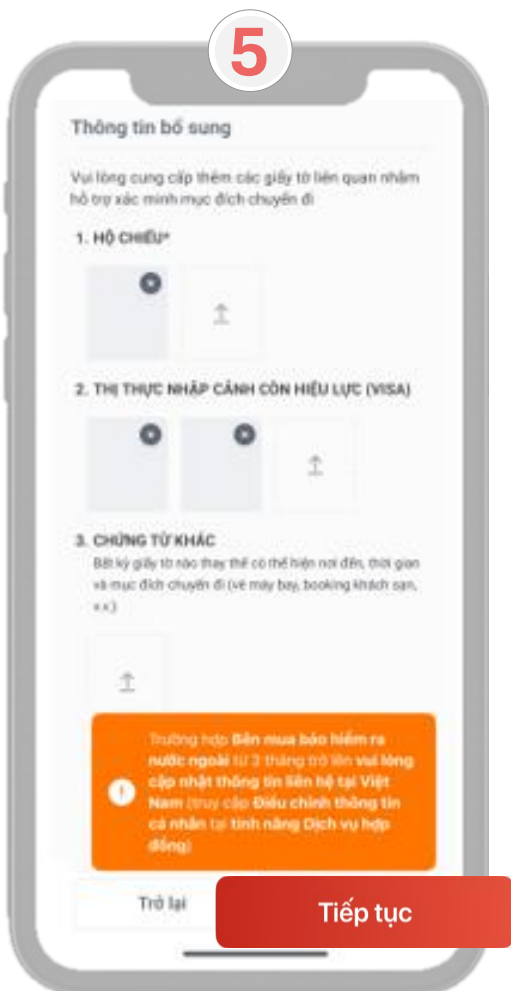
5

Thông tin bổ sung

Vui lòng cung cấp thêm các giấy tờ liên quan nhằm hỗ trợ xác minh mục đích chuyến đi

1. HỘ CHIẾU*

2. THỊ THỰC NHẬP CẢNH CÒN HIỆU LỰC (VISA)

3. CHỨNG TỪ KHÁC

Bất kỳ giấy tờ nào thay thế có thể hiện nơi đến, thời gian và mục đích chuyến đi (vé máy bay, booking khách sạn, v.v.)

Trường hợp Bên mua bảo hiểm ra nước ngoài từ 3 tháng trở lên vui lòng cập nhật thông tin liên hệ tại Việt Nam (truy cập Điều chỉnh thông tin cá nhân tại tính năng Dịch vụ hợp đồng)

Trở lại

Tiếp tục